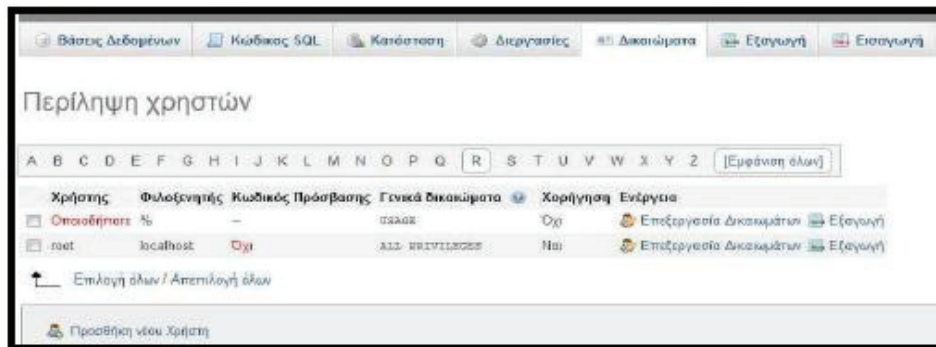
Βάσεις Δεδομένων | Κώδικας SQL | Κατάσταση | Διεργασίες | Δικαιώματα | Εξαγωγή | Εισαγωγή

Περίληψη χρηστών

A B C D E F G H I J K L M N O P Q R S T U V W X Y Z [Εμφάνιση όλων]

| | Χρήστης | Φιλοξενητής | Κωδικός Πρόσβασης | Γενικά δικαιώματα | Χορήγηση | Ενέργεια |
|---|---|---|---|---|---|---|
| | Οποιοσδήποτε | % | – | USAGE | Όχι | Επεξεργασία Δικαιωμάτων Εξαγωγή |
| | root | localhost | Όχι | ALL PRIVILEGES | Ναι | Επεξεργασία Δικαιωμάτων Εξαγωγή |

Επιλογή όλων / Απεπιλογή όλων

Προσθήκη νέου Χρήστη